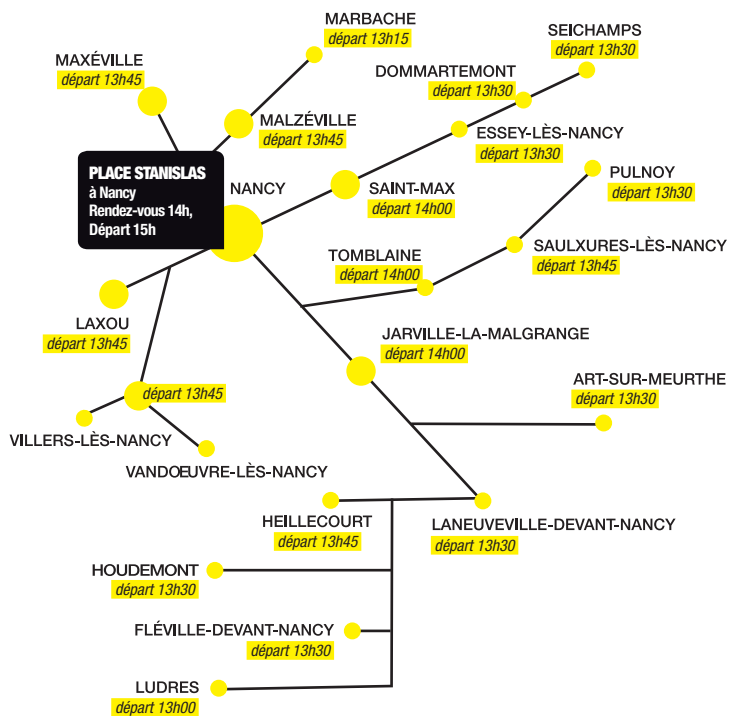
MARBACHE
départ 13h15

SEICHAMPS
départ 13h30

MAXÉVILLE
départ 13h45

DOMMARTEMONT
départ 13h30

MALZÉVILLE
départ 13h45

ESSEY-LÈS-NANCY
départ 13h30

PLACE STANISLAS
à Nancy
Rendez-vous 14h,
Départ 15h

NANCY

SAINT-MAX
départ 14h00

PULNOY
départ 13h30

TOMBLAINE
départ 14h00

SAULXURES-LÈS-NANCY
départ 13h45

LAXOU
départ 13h45

JARVILLE-LA-MALGRANGE
départ 14h00

départ 13h45

ART-SUR-MEURTHE
départ 13h30

VILLERS-LÈS-NANCY

VANDOEUVRE-LÈS-NANCY

HEILLECOURT
départ 13h45

LANEUVEVILLE-DEVANT-NANCY
départ 13h30

HOUDEMONT
départ 13h30

FLÉVILLE-DEVANT-NANCY
départ 13h30

LUDRES
départ 13h00